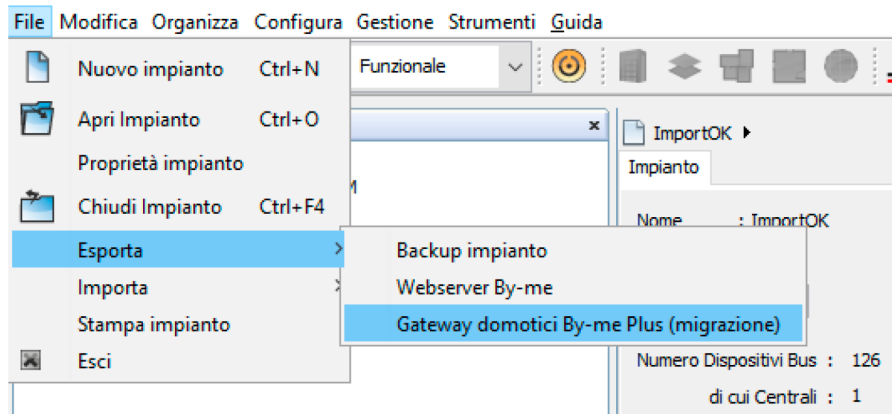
File Modifica Organizza Configura Gestione Strumenti Guida

Nuovo impianto Ctrl+N
Apri Impianto Ctrl+O
Proprietà impianto
Chiudi Impianto Ctrl+F4
Esporta
Importa
Stampa impianto
Esci

Funzionale

Backup impianto
Webserver By-me
Gateway domotici By-me Plus (migrazione)

ImportOK
Impianto
Nome : ImportOK
Numero Dispositivi Bus : 126
di cui Centrali : 1